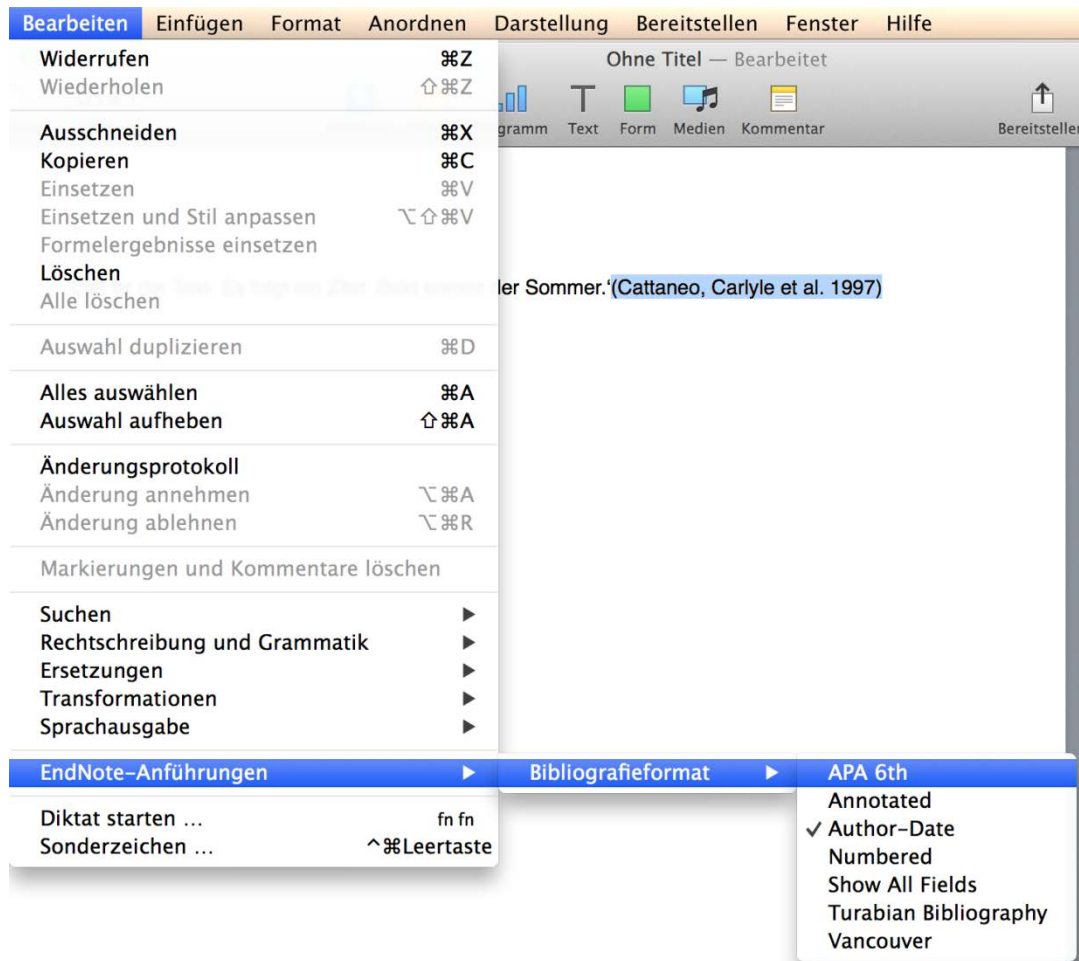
Bearbeiten Einfügen Format Anordnen Darstellung Bereitstellen Fenster Hilfe

Ohne Titel — Bearbeitet

gramm Text Form Medien Kommentar Bereitstellen

Widerrufen ⌘Z
Wiederholen ⇧⌘Z
Ausschneiden ⌘X
Kopieren ⌘C
Einsetzen ⌘V
Einsetzen und Stil anpassen ⌥⇧⌘V
Formelergebnisse einsetzen
Löschen
Alle löschen
Auswahl duplizieren ⌘D
Alles auswählen ⌘A
Auswahl aufheben ⇧⌘A
Änderungsprotokoll
Änderung annehmen ⌥⌘A
Änderung ablehnen ⌥⌘R
Markierungen und Kommentare löschen
Suchen
Rechtschreibung und Grammatik
Ersetzungen
Transformationen
Sprachausgabe
EndNote-Anführungen
Diktat starten … fn fn
Sonderzeichen … ^⌘Leertaste

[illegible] ler Sommer.‘(Cattaneo, Carlyle et al. 1997)

Bibliografieformat

APA 6th
Annotated
✓ Author-Date
Numbered
Show All Fields
Turabian Bibliography
Vancouver